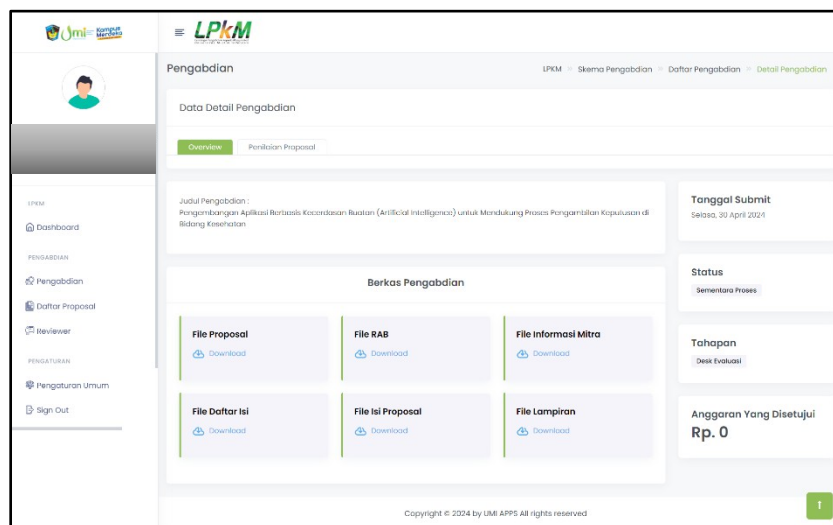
Umi Kampus Merdeka

LPKM

Pengabdian

LPKM > Skema Pengabdian > Daftar Pengabdian > Detail Pengabdian

Data Detail Pengabdian

Overview

Penilaian Proposal

LPKM

Dashboard

PENGABDIAN

Pengabdian

Daftar Proposal

Reviewer

PENGATURAN

Pengaturan Umum

Sign Out

Judul Pengabdian :
Pengembangan Aplikasi Berbasis Kecerdasan Buatan (Artificial Intelligence) untuk Mendukung Proses Pengambilan Keputusan di Bidang Kesehatan

Tanggal Submit
Selasa, 30 April 2024

Berkas Pengabdian

Status
Sementara Proses

File Proposal
Download

File RAB
Download

File Informasi Mitra
Download

Tahapan
Desk Evaluasi

File Daftar Isi
Download

File Isi Proposal
Download

File Lampiran
Download

Anggaran Yang Disetujui
Rp. 0

Copyright © 2024 by UMI APPS All rights reserved